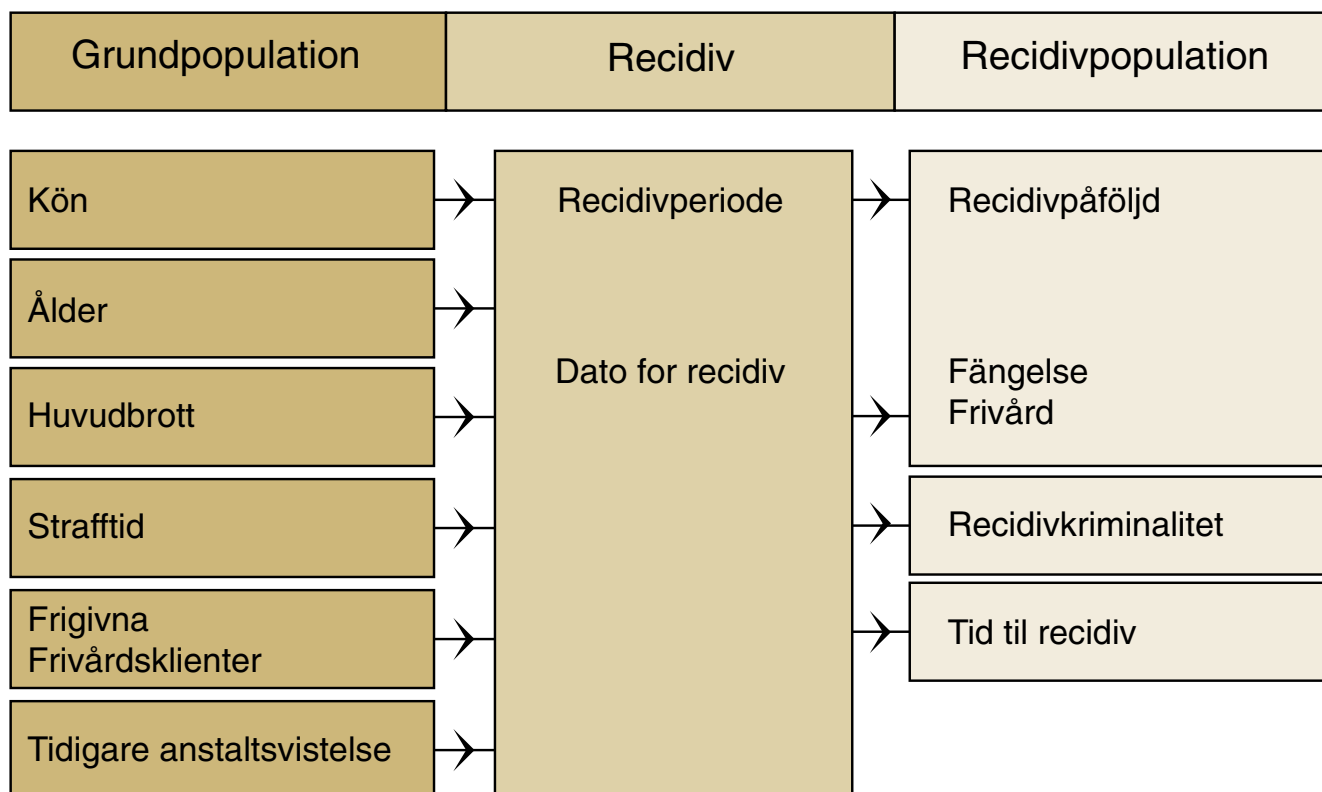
Grundpopulation

Recidiv

Recidivpopulation

Kön

Ålder

Huvudbrott

Strafftid

Frigivna
Frivårdsklienter

Tidigare anstaltsvistelse

Recidivperiode

Dato for recidiv

Recidivpåföljd

Fängelse
Frivård

Recidivkriminalitet

Tid til recidiv